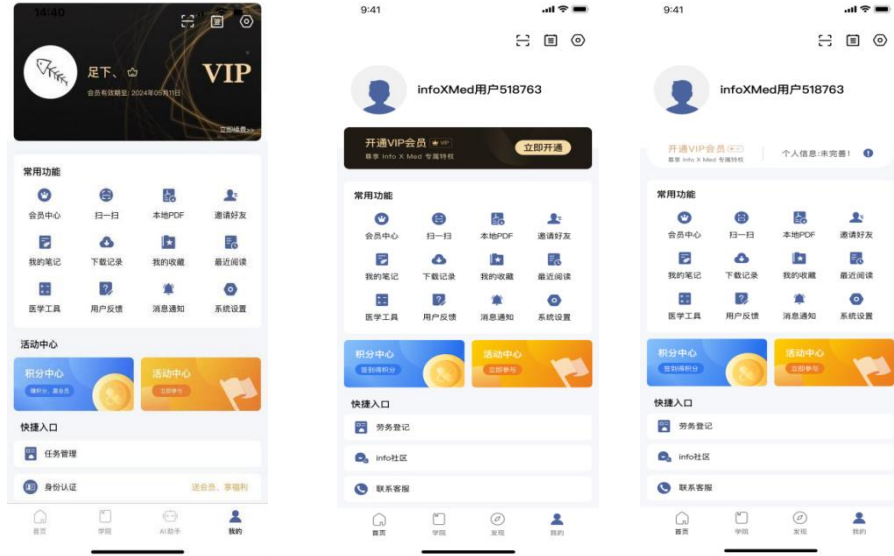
14:40

足下、

VIP

会员有效期至：2024年05月11日

立即续费

常用功能

会员中心 扫一扫 本地PDF 邀请好友

我的笔记 下载记录 我的收藏 最近阅读

医学工具 用户反馈 消息通知 系统设置

活动中心

积分中心

赚积分，赢会员

活动中心

立即参与

快捷入口

任务管理

身份认证 送会员，享福利

首页 学院 AI助手 我的

9:41

infoXMed用户518763

开通VIP会员

尊享 Info X Med 专属特权

立即开通

常用功能

会员中心 扫一扫 本地PDF 邀请好友

我的笔记 下载记录 我的收藏 最近阅读

医学工具 用户反馈 消息通知 系统设置

积分中心

签到得积分

活动中心

立即参与

快捷入口

劳务登记

info社区

联系客服

首页 学院 发现 我的

9:41

infoXMed用户518763

开通VIP会员

尊享 Info X Med 专属特权

个人信息:未完善!

常用功能

会员中心 扫一扫 本地PDF 邀请好友

我的笔记 下载记录 我的收藏 最近阅读

医学工具 用户反馈 消息通知 系统设置

积分中心

签到得积分

活动中心

立即参与

快捷入口

劳务登记

info社区

联系客服

首页 学院 发现 我的